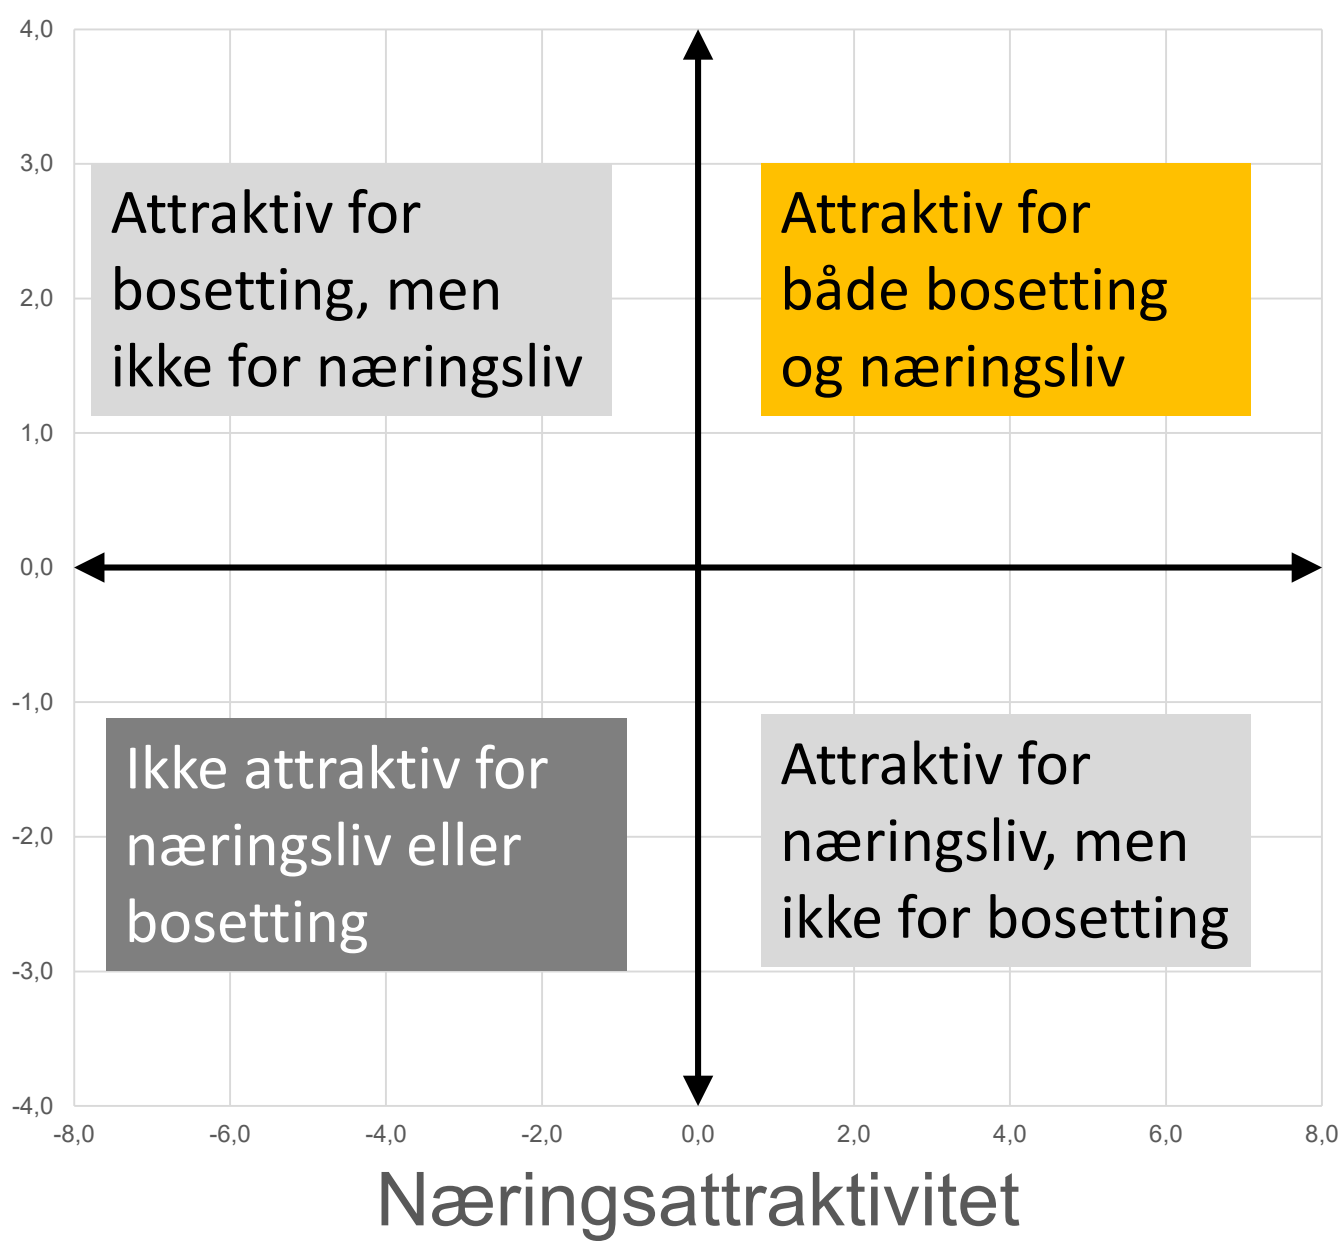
4,0
3,0
2,0
1,0
0,0
-1,0
-2,0
-3,0
-4,0

Attraktiv for bosetting, men ikke for næringsliv

Attraktiv for både bosetting og næringsliv

Ikke attraktiv for næringsliv eller bosetting

Attraktiv for næringsliv, men ikke for bosetting

-8,0
-6,0
-4,0
-2,0
0,0
2,0
4,0
6,0
8,0

Næringsattraktivitet